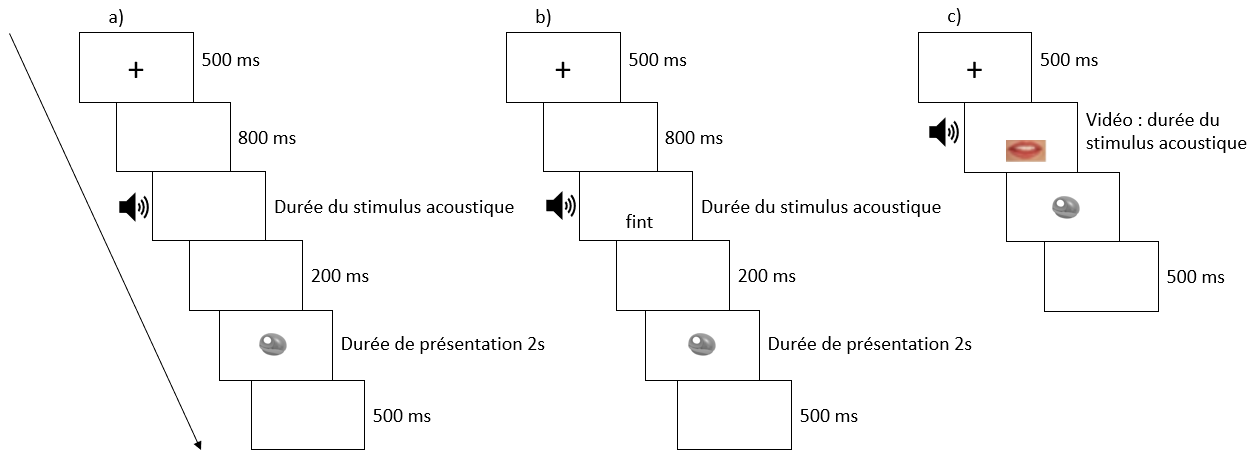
a)

+

500 ms

800 ms

Durée du stimulus acoustique

200 ms

Durée de présentation 2s

500 ms

b)

+

500 ms

800 ms

fint

Durée du stimulus acoustique

200 ms

Durée de présentation 2s

500 ms

c)

+

500 ms

Vidéo : durée du stimulus acoustique

500 ms